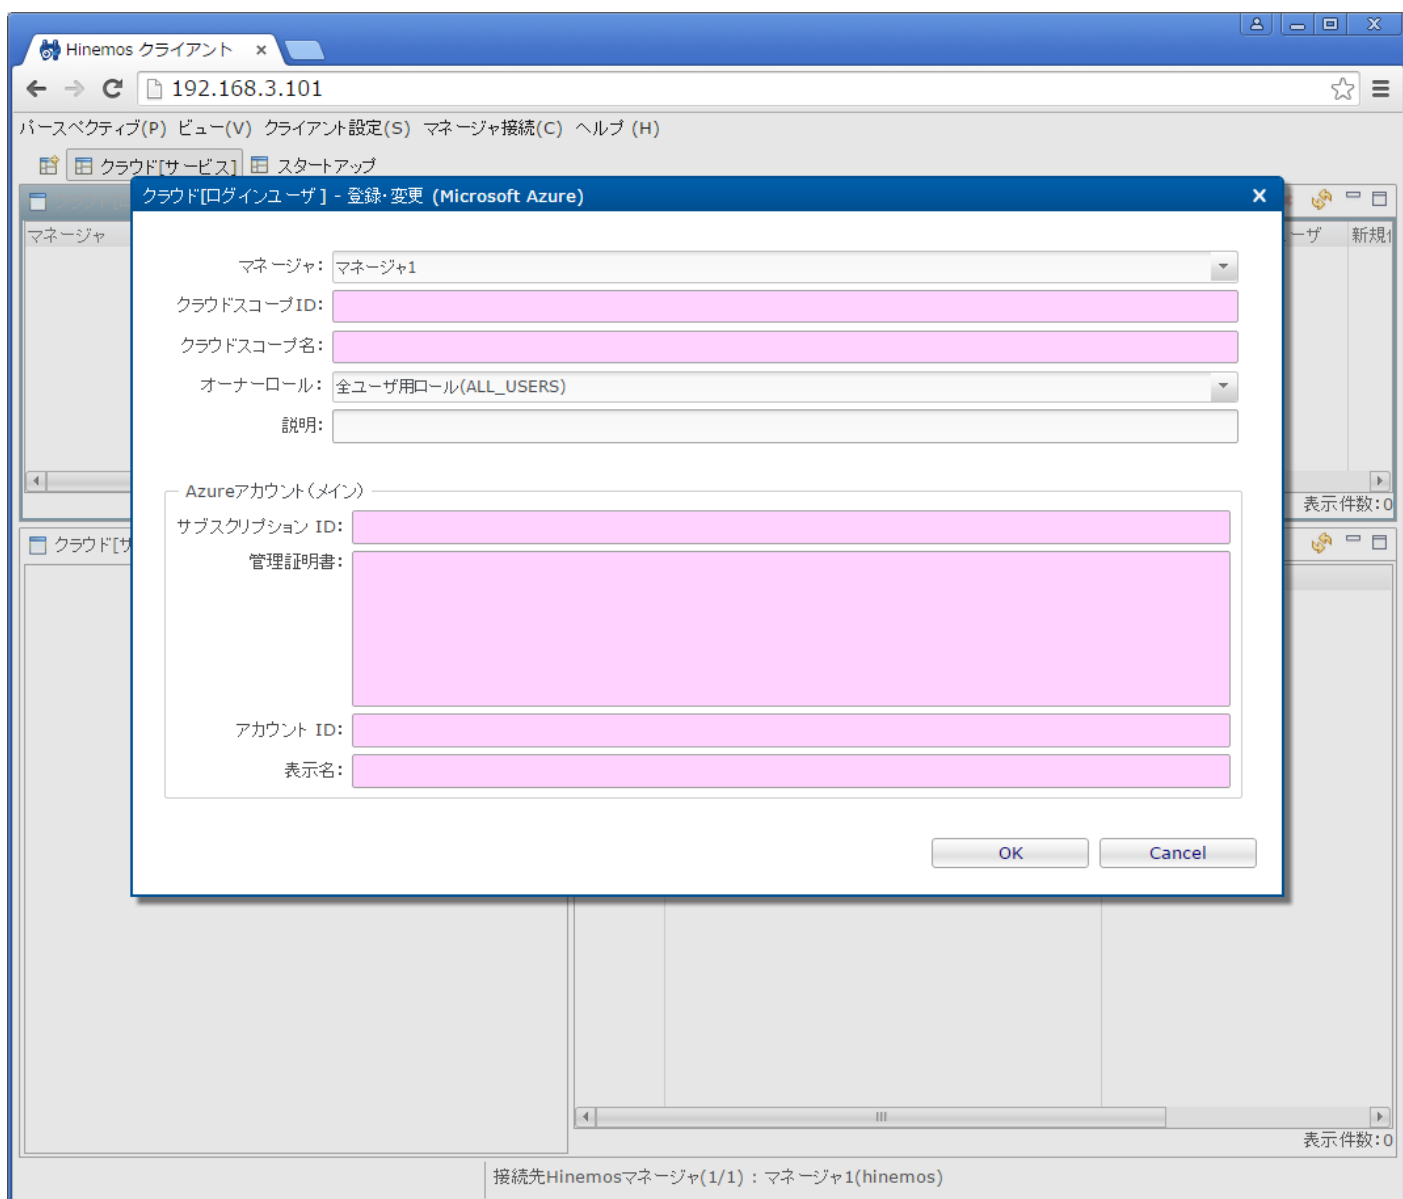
Hinemos クライアント ×

192.168.3.101

パースペクティブ(P) ビュー(V) クライアント設定(S) マネージャ接続(C) ヘルプ (H)

クラウド[サービス] スタートアップ

マネージャ

ーザ 新規

表示件数:0

クラウド[サ

表示件数:0

クラウド[ログインユーザ] - 登録·変更 (Microsoft Azure)

マネージャ: マネージャ1

クラウドスコープID:

クラウドスコープ名:

オーナーロール: 全ユーザ用ロール(ALL_USERS)

説明:

Azureアカウント(メイン)

サブスクリプション ID:

管理証明書:

アカウント ID:

表示名:

OK Cancel

接続先Hinemosマネージャ(1/1) : マネージャ1(hinemos)